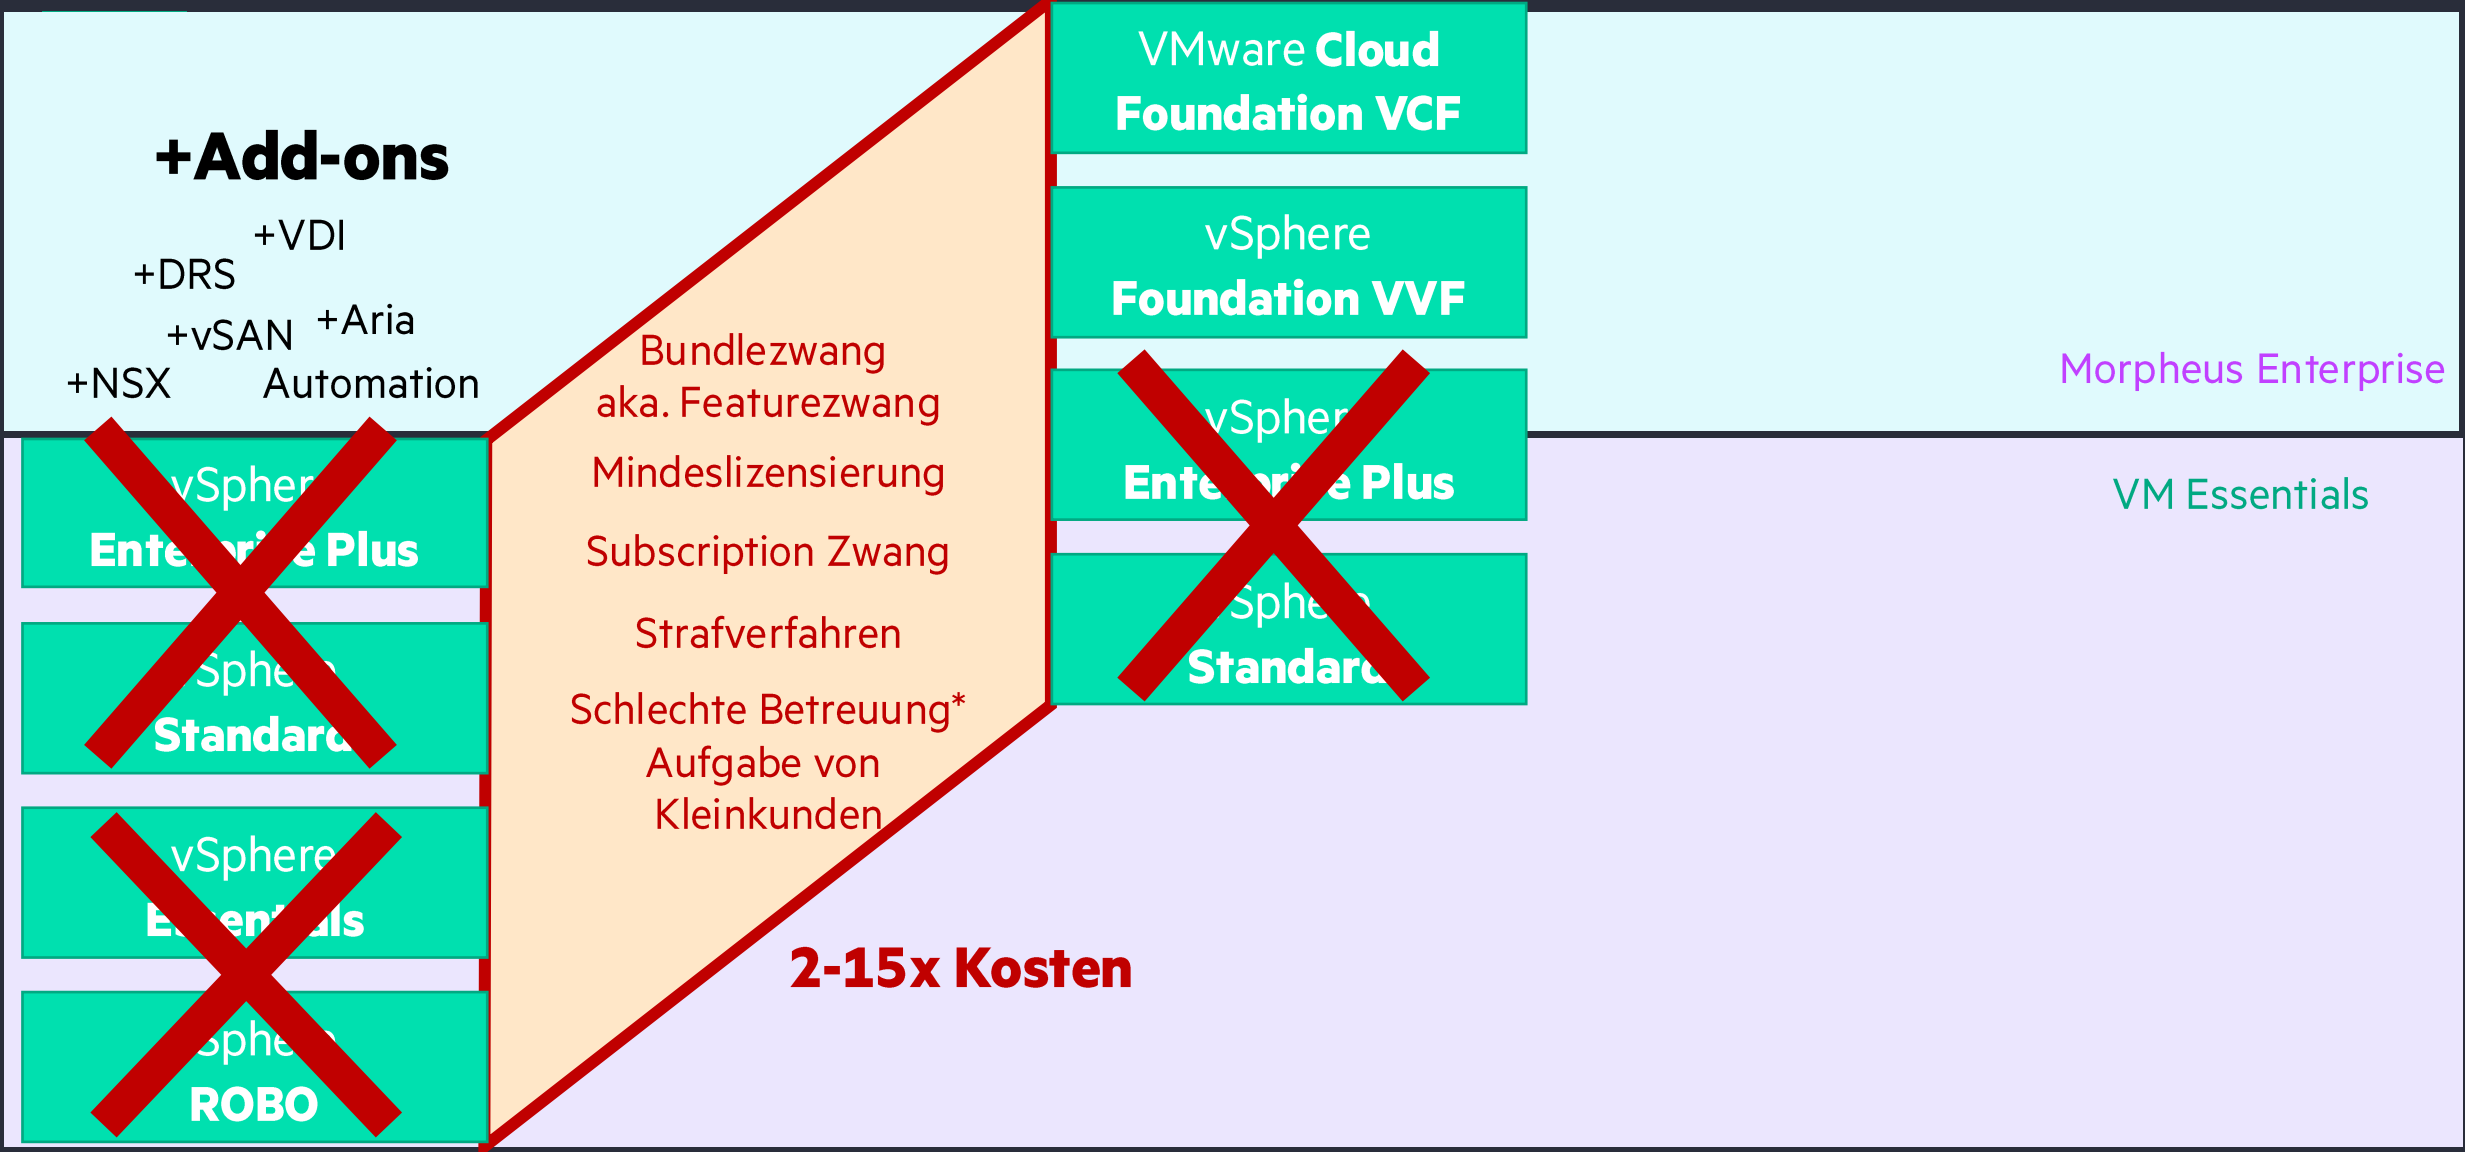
+Add-ons

+VDI
+DRS
+vSAN
+Aria Automation
+NSX

vSphere Enterprise Plus

vSphere Standard

vSphere Essentials

vSphere ROBO

Bundlezwang aka. Featurezwang

Mindeslizensierung

Subscription Zwang

Strafverfahren

Schlechte Betreuung* Aufgabe von Kleinkunden

2-15x Kosten

VMware Cloud Foundation VCF

vSphere Foundation VVF

vSphere Enterprise Plus

vSphere Standard

Morpheus Enterprise

VM Essentials